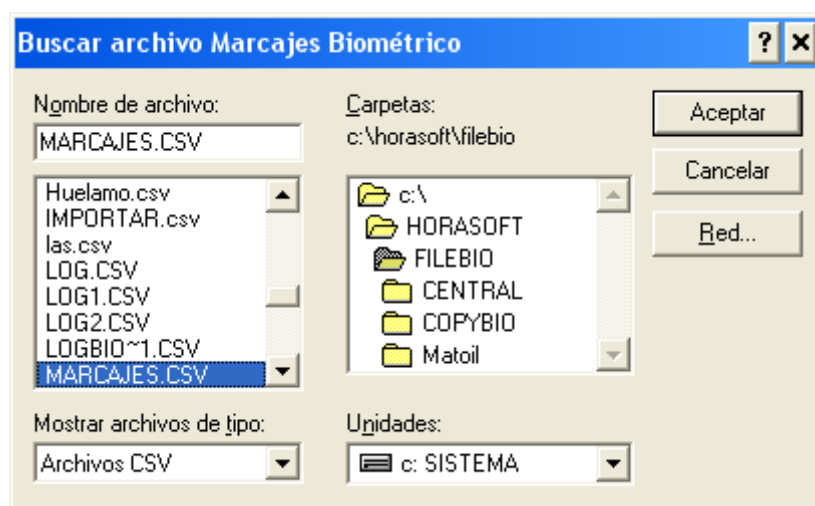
Buscar archivo Marcajes Biométrico

? ×

Nombre de archivo:

MARCAJES.CSV

Huelamo.csv
IMPORTAR.csv
las.csv
LOG.CSV
LOG1.CSV
LOG2.CSV
LOGBIO~1.CSV
MARCAJES.CSV

Carpetas:
c:\horasoft\filebio

c:\
HORASOFT
FILEBIO
CENTRAL
COPYBIO
Matoil

Aceptar

Cancelar

Red...

Mostrar archivos de tipo:

Archivos CSV

Unidades:

c: SISTEMA